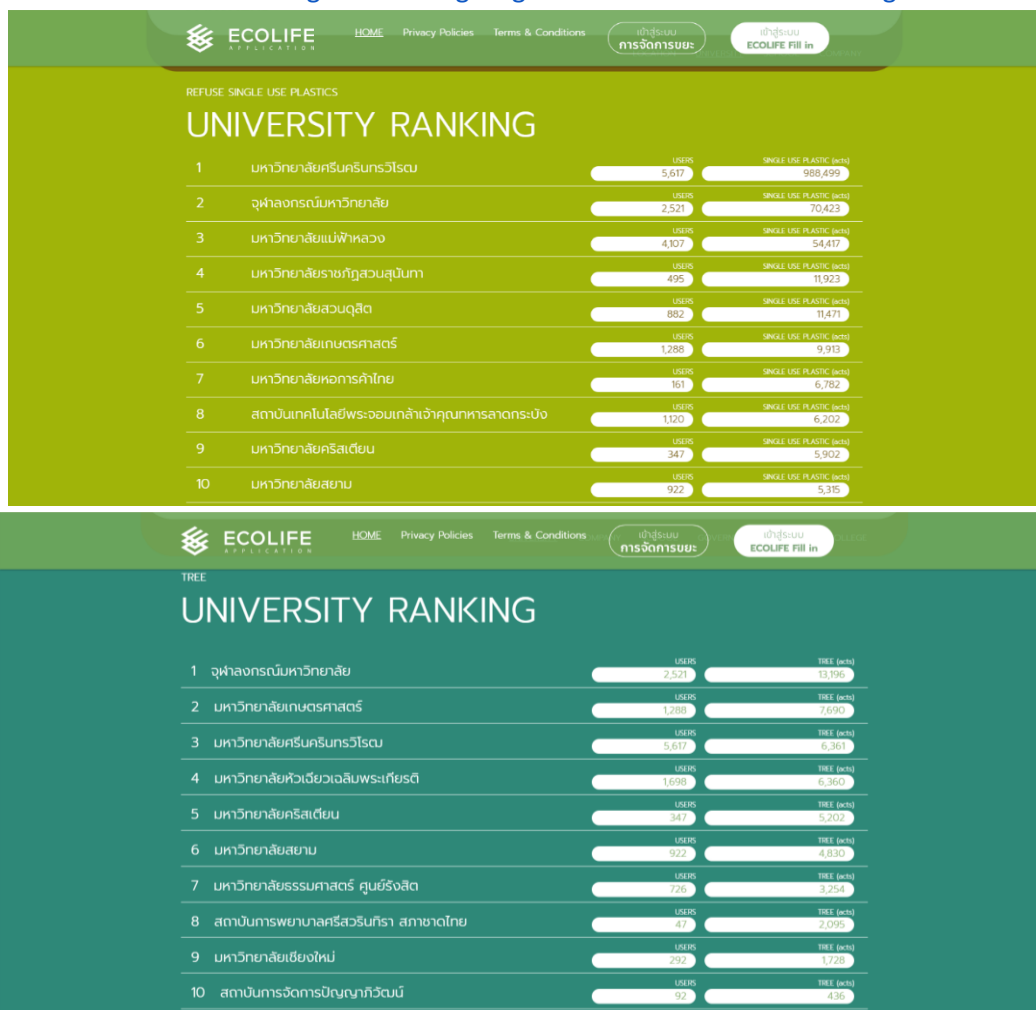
ECOLIFE APPLICATION HOME Privacy Policies Terms & Conditions เข้าสู่ระบบ การจัดการขยะ เข้าสู่ระบบ ECOLIFE Fill in

REFUSE SINGLE USE PLASTICS

UNIVERSITY RANKING

| | | USERS | SINGLE USE PLASTIC (acts) |
|---|---|---|---|
| 1 | มหาวิทยาลัยศรีนครินทรวิโรฒ | 5,617 | 988,499 |
| 2 | จุฬาลงกรณ์มหาวิทยาลัย | 2,521 | 70,423 |
| 3 | มหาวิทยาลัยแม่ฟ้าหลวง | 4,107 | 54,417 |
| 4 | มหาวิทยาลัยราชภัฏสวนสุนันทา | 495 | 11,923 |
| 5 | มหาวิทยาลัยสวนดุสิต | 882 | 11,471 |
| 6 | มหาวิทยาลัยเกษตรศาสตร์ | 1,288 | 9,913 |
| 7 | มหาวิทยาลัยหอการค้าไทย | 161 | 6,782 |
| 8 | สถาบันเทคโนโลยีพระจอมเกล้าเจ้าคุณทหารลาดกระบัง | 1,120 | 6,202 |
| 9 | มหาวิทยาลัยคริสเตียน | 347 | 5,902 |
| 10 | มหาวิทยาลัยสยาม | 922 | 5,315 |

ECOLIFE APPLICATION HOME Privacy Policies Terms & Conditions เข้าสู่ระบบ การจัดการขยะ เข้าสู่ระบบ ECOLIFE Fill in

TREE

UNIVERSITY RANKING

| | | USERS | TREE (acts) |
|---|---|---|---|
| 1 | จุฬาลงกรณ์มหาวิทยาลัย | 2,521 | 13,196 |
| 2 | มหาวิทยาลัยเกษตรศาสตร์ | 1,288 | 7,690 |
| 3 | มหาวิทยาลัยศรีนครินทรวิโรฒ | 5,617 | 6,361 |
| 4 | มหาวิทยาลัยหัวเฉียวเฉลิมพระเกียรติ | 1,698 | 6,360 |
| 5 | มหาวิทยาลัยคริสเตียน | 347 | 5,202 |
| 6 | มหาวิทยาลัยสยาม | 922 | 4,830 |
| 7 | มหาวิทยาลัยธรรมศาสตร์ ศูนย์รังสิต | 726 | 3,254 |
| 8 | สถาบันการพยาบาลศรีสวรินทิรา สภากาชาดไทย | 47 | 2,095 |
| 9 | มหาวิทยาลัยเชียงใหม่ | 292 | 1,728 |
| 10 | สถาบันการจัดการปัญญาภิวัฒน์ | 92 | 436 |